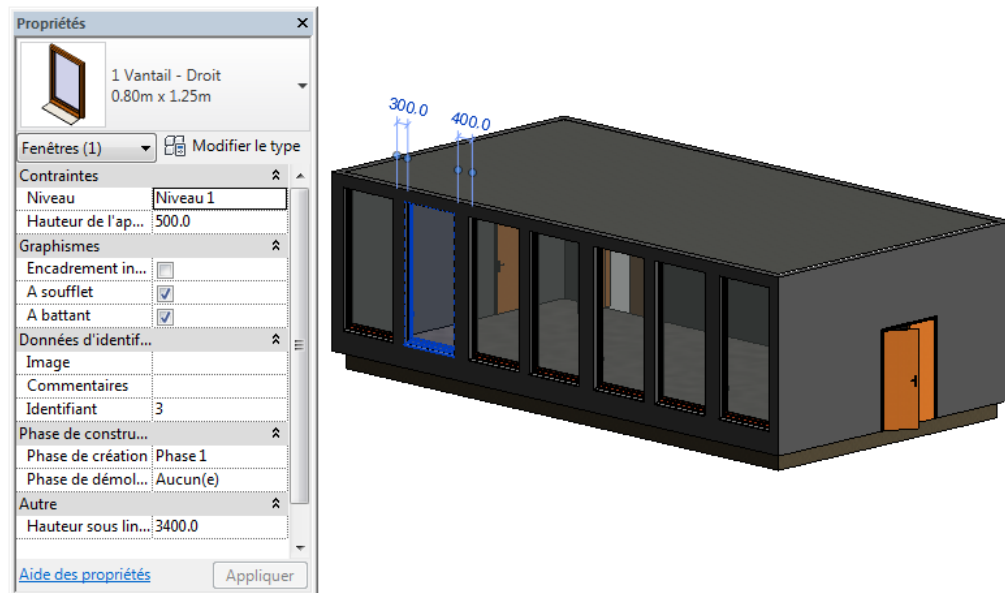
Propriétés

1 Vantail - Droit
0.80m x 1.25m

Fenêtres (1)
Modifier le type

| Contraintes | |
|---|---|
| Niveau | Niveau 1 |
| Hauteur de l'ap... | 500.0 |
| **Graphismes** | |
| Encadrement in... | ☐ |
| A soufflet | ☑ |
| A battant | ☑ |
| **Données d'identif...** | |
| Image | |
| Commentaires | |
| Identifiant | 3 |
| **Phase de constru...** | |
| Phase de création | Phase 1 |
| Phase de démol... | Aucun(e) |
| **Autre** | |
| Hauteur sous lin... | 3400.0 |

Aide des propriétés
Appliquer

300.0
400.0